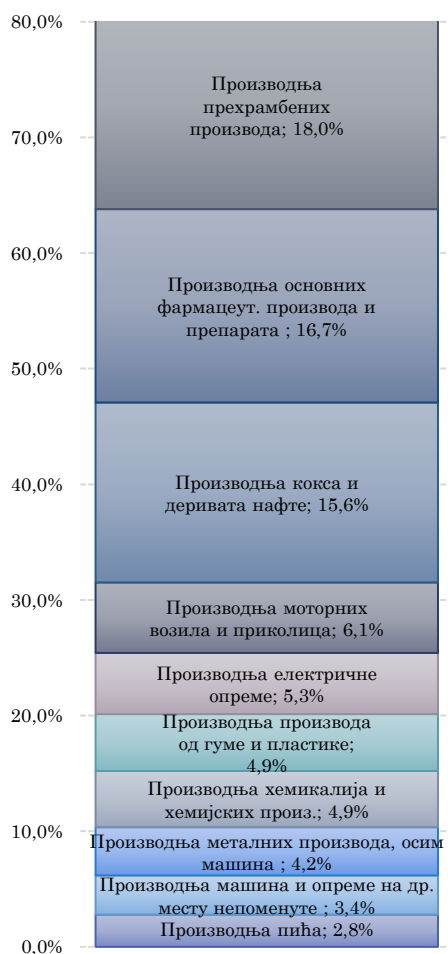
80,0%
70,0%
60,0%
50,0%
40,0%
30,0%
20,0%
10,0%
0,0%

Производња прехрамбених производа; 18,0%

Производња основних фармацеут. производа и препарата ; 16,7%

Производња кокса и деривата нафте; 15,6%

Производња моторних возила и приколица; 6,1%

Производња електричне опреме; 5,3%

Производња производа од гуме и пластике; 4,9%

Производња хемикалија и хемијских произ.; 4,9%

Производња металних производа, осим машина ; 4,2%

Производња машина и опреме на др. месту непоменуте ; 3,4%

Производња пића; 2,8%